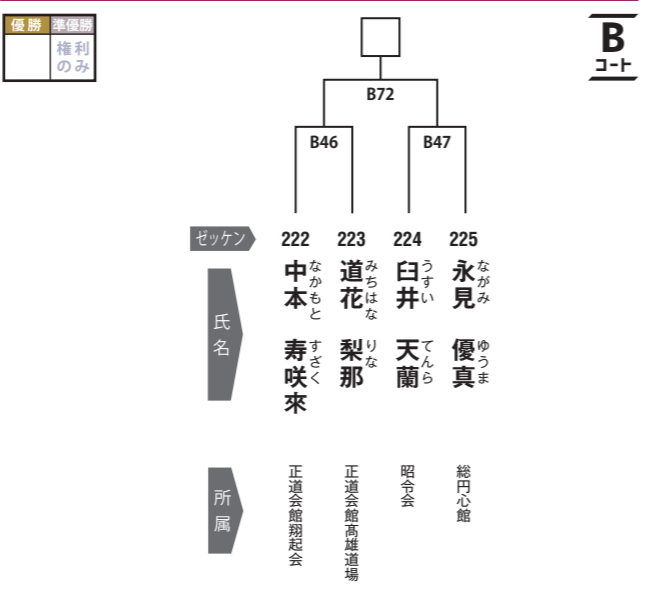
| 優勝 | 準優勝 |
|---|---|
| | 権利のみ |

B
コート

B72

B46 B47

ゼッケン 222 223 224 225

氏名

中本 なかもと 寿咲來 すざく
道花 みちはな 梨那 りな
臼井 うすい 天蘭 てんら
永見 ながみ 優真 ゆうま

所属

正道会館翔起会
正道会館髙雄道場
昭令会
総円心館